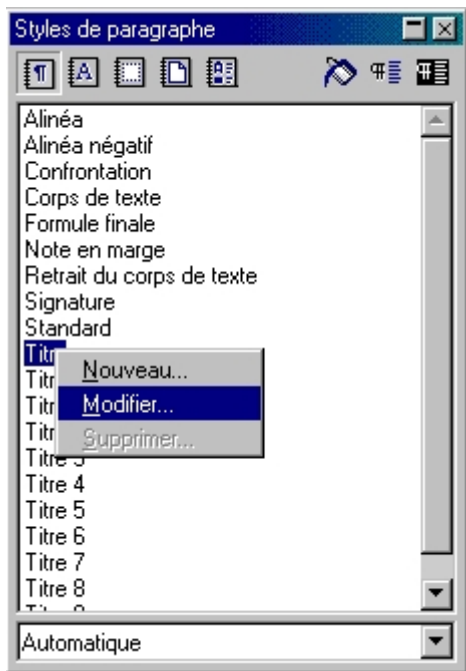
Styles de paragraphe

Alinéa
Alinéa négatif
Confrontation
Corps de texte
Formule finale
Note en marge
Retrait du corps de texte
Signature
Standard
Titr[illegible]
Titr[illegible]
Titr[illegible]
Titr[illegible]
Titre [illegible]
Titre 4
Titre 5
Titre 6
Titre 7
Titre 8
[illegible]

Nouveau...
Modifier...
Supprimer...

Automatique